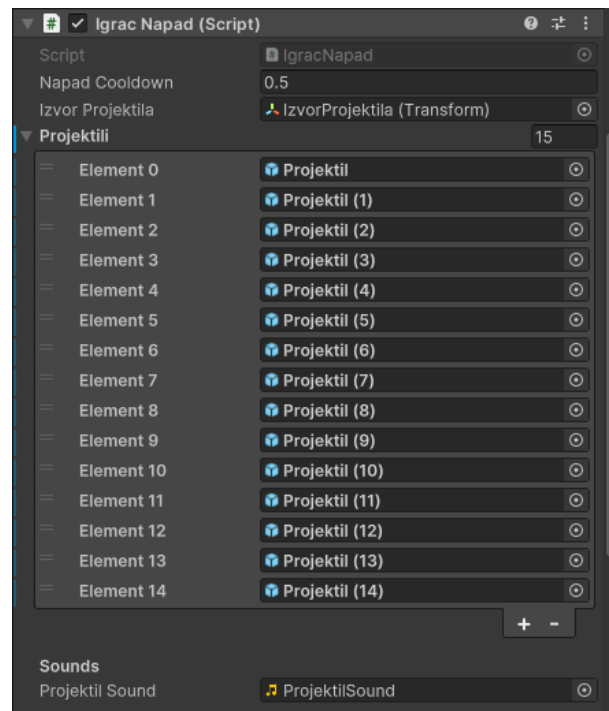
# Igrac Napad (Script)

| | |
|---|---|
| Script | IgracNapad |
| Napad Cooldown | 0.5 |
| Izvor Projektila | IzvorProjektila (Transform) |

Projektili 15

| | |
|---|---|
| Element 0 | Projektil |
| Element 1 | Projektil (1) |
| Element 2 | Projektil (2) |
| Element 3 | Projektil (3) |
| Element 4 | Projektil (4) |
| Element 5 | Projektil (5) |
| Element 6 | Projektil (6) |
| Element 7 | Projektil (7) |
| Element 8 | Projektil (8) |
| Element 9 | Projektil (9) |
| Element 10 | Projektil (10) |
| Element 11 | Projektil (11) |
| Element 12 | Projektil (12) |
| Element 13 | Projektil (13) |
| Element 14 | Projektil (14) |

+ -

Sounds

| | |
|---|---|
| Projektil Sound | ProjektilSound |